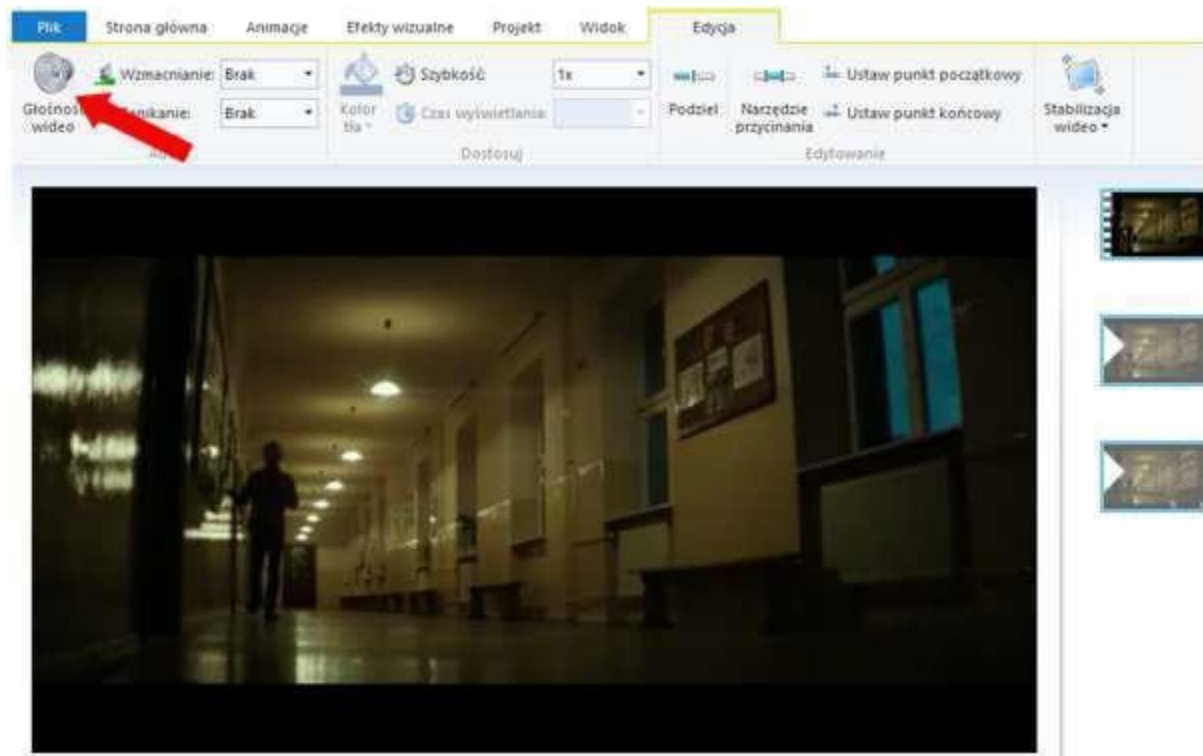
Plik Strona główna Animacje Efekty wizualne Projekt Widok Edycja

Głośnoś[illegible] wideo
Wzmacnianie: Brak
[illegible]nikanie: Brak
Au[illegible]

Kolor tła
Szybkość 1x
Czas wyświetlania:
Dostosuj

Podziel
Narzędzie przycinania
Ustaw punkt początkowy
Ustaw punkt końcowy
Edytowanie

Stabilizacja wideo